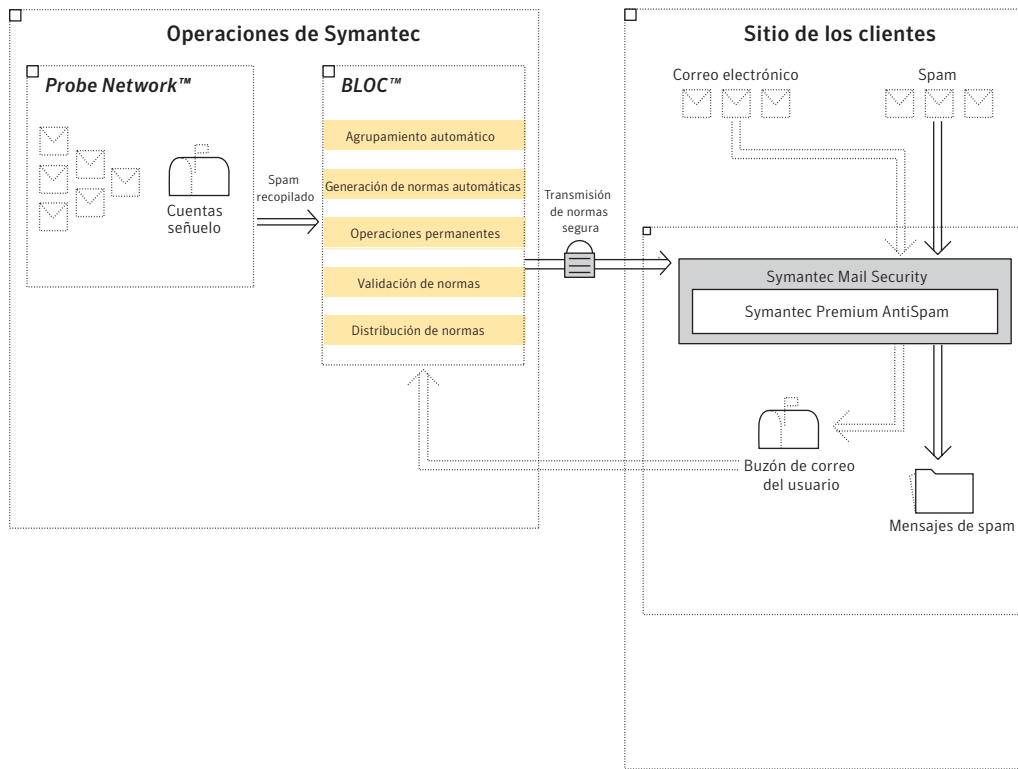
Operaciones de Symantec

Probe Network™

Cuentas señuelo

Spam recopilado

BLOC™

Agrupamiento automático

Generación de normas automáticas

Operaciones permanentes

Validación de normas

Distribución de normas

Transmisión de normas segura

Sitio de los clientes

Correo electrónico

Spam

Symantec Mail Security

Symantec Premium AntiSpam

Buzón de correo del usuario

Mensajes de spam